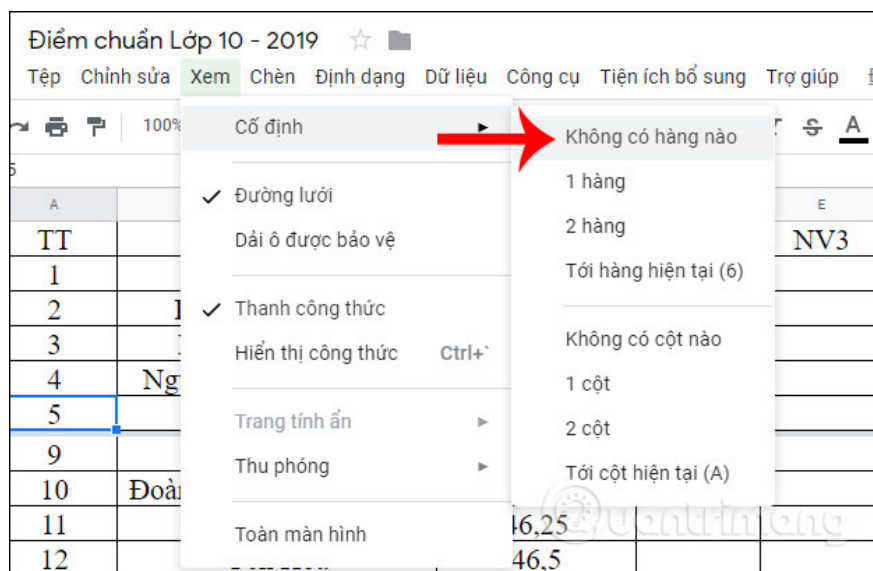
Điểm chuẩn Lớp 10 - 2019

Tệp Chỉnh sửa Xem Chèn Định dạng Dữ liệu Công cụ Tiện ích bổ sung Trợ giúp

100%

Cố định

Đường lưới
Dải ô được bảo vệ

Thanh công thức
Hiển thị công thức Ctrl+`

Trang tính ẩn
Thu phóng

Toàn màn hình

Không có hàng nào
1 hàng
2 hàng
Tới hàng hiện tại (6)

Không có cột nào
1 cột
2 cột
Tới cột hiện tại (A)

| A | | | | E |
|---|---|---|---|---|
| TT | | | | NV3 |
| 1 | | | | |
| 2 | I | | | |
| 3 | I | | | |
| 4 | Ng | | | |
| 5 | | | | |
| 9 | | | | |
| 10 | Đoà | | | |
| 11 | | | 46,25 | |
| 12 | | | 46,5 | |

Quantrimang